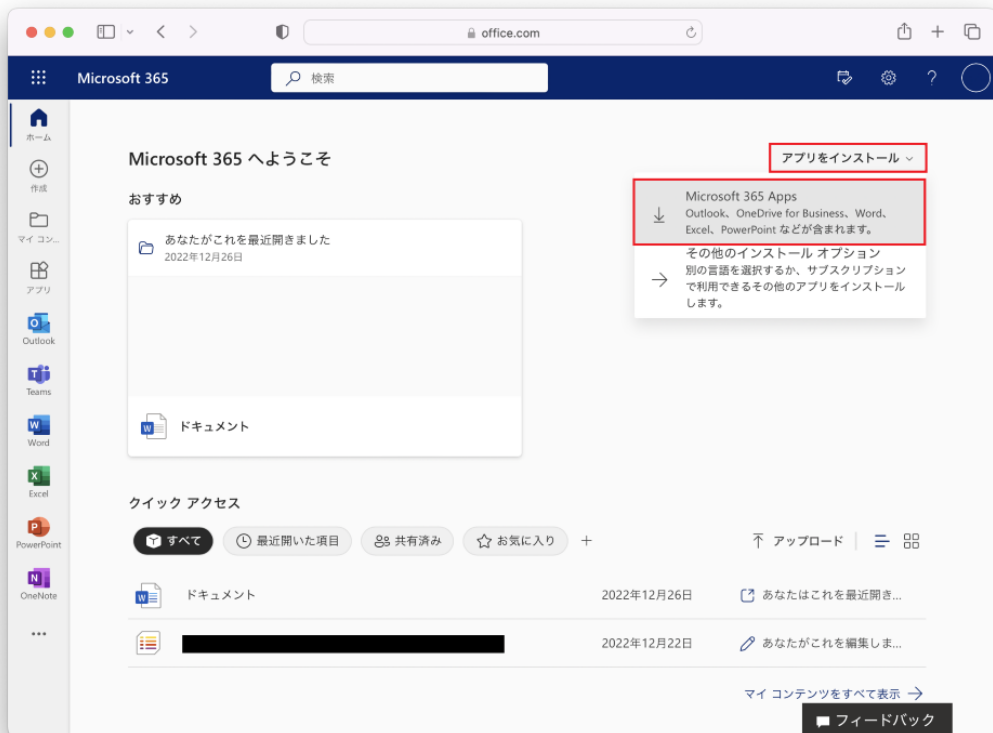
office.com

Microsoft 365

検索

?

ホーム

作成

マイ コン...

アプリ

Outlook

Teams

Word

Excel

PowerPoint

OneNote

...

Microsoft 365 へようこそ

アプリをインストール

Microsoft 365 Apps
Outlook、OneDrive for Business、Word、Excel、PowerPoint などが含まれます。

その他のインストール オプション
別の言語を選択するか、サブスクリプションで利用できるその他のアプリをインストールします。

おすすめ

あなたがこれを最近開きました
2022年12月26日

ドキュメント

クイック アクセス

すべて

最近開いた項目

共有済み

お気に入り

+

アップロード

| | | |
|---|---|---|
| ドキュメント | 2022年12月26日 | あなたはこれを最近開き... |
| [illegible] | 2022年12月22日 | あなたがこれを編集しま... |

マイ コンテンツをすべて表示

フィードバック